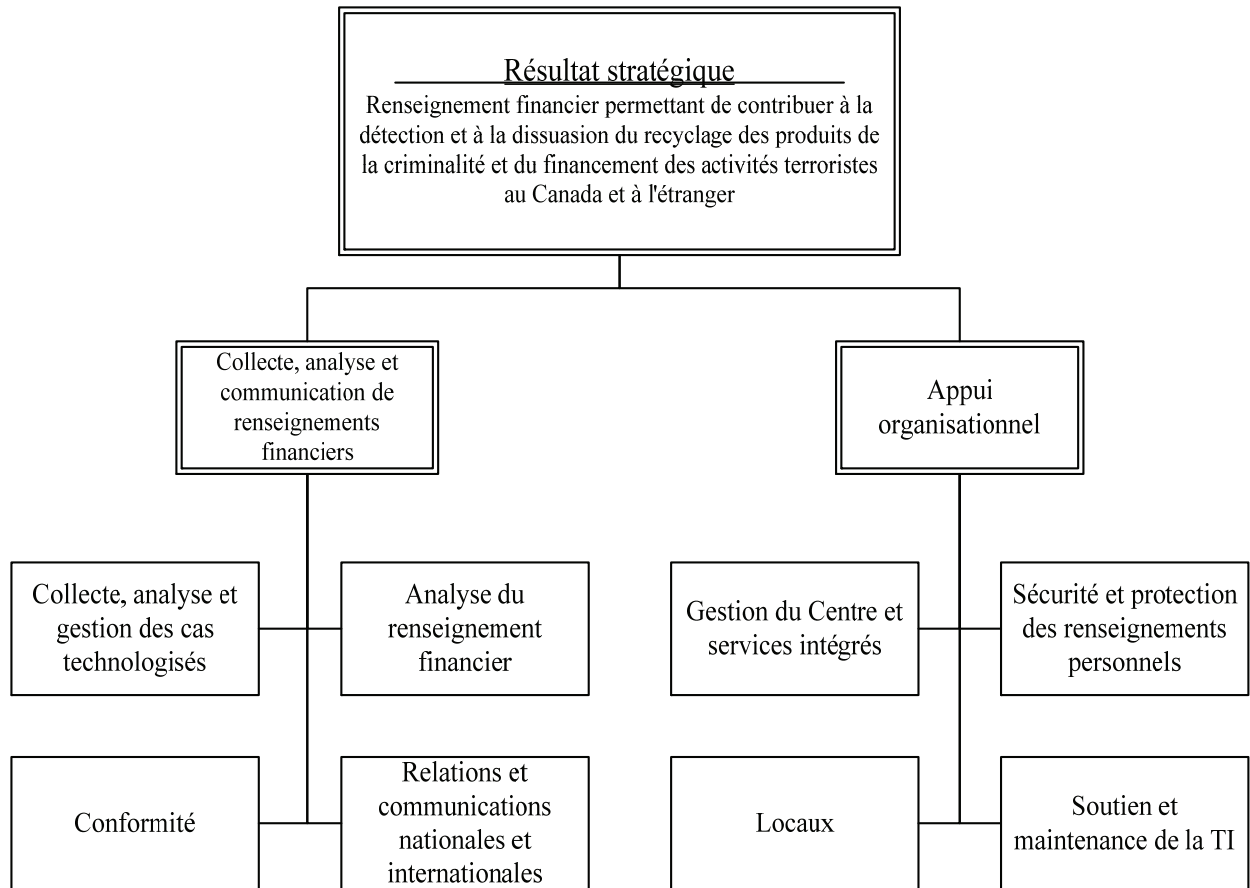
Résultat stratégique

Renseignement financier permettant de contribuer à la détection et à la dissuasion du recyclage des produits de la criminalité et du financement des activités terroristes au Canada et à l'étranger

Collecte, analyse et communication de renseignements financiers

Appui organisationnel

Collecte, analyse et gestion des cas technologisés

Analyse du renseignement financier

Gestion du Centre et services intégrés

Sécurité et protection des renseignements personnels

Conformité

Relations et communications nationales et internationales

Locaux

Soutien et maintenance de la TI